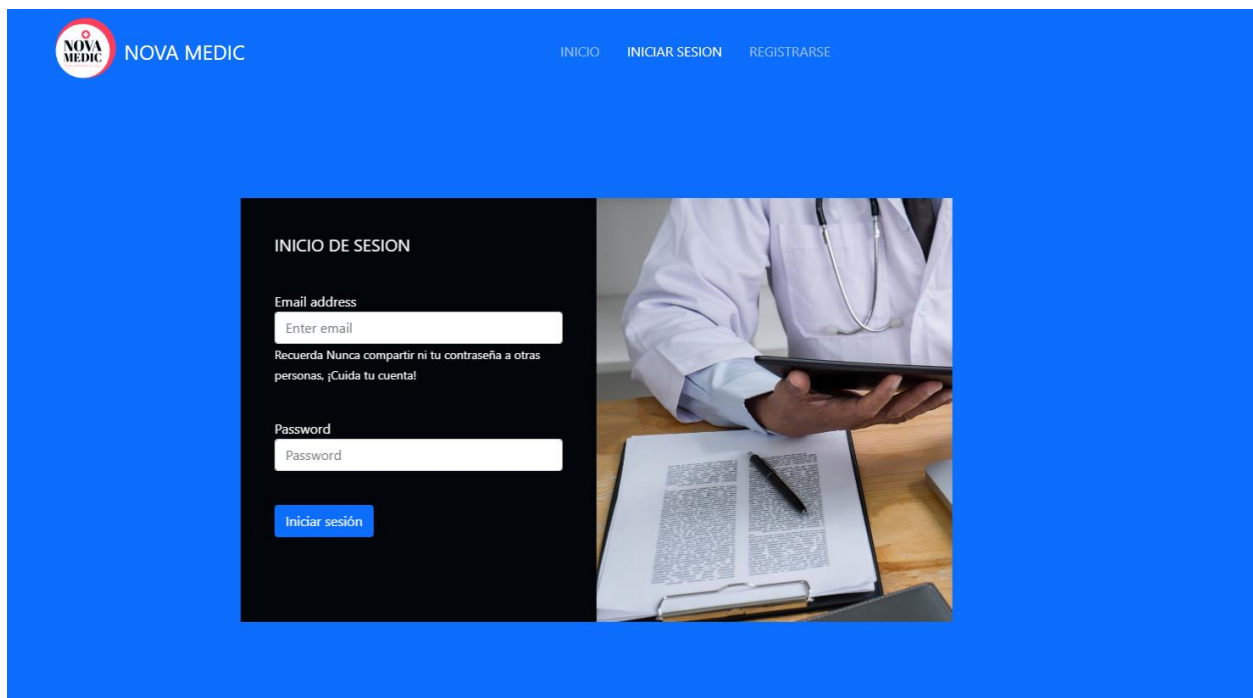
NOVA MEDIC

NOVA MEDIC

INICIO INICIAR SESION REGISTRARSE

INICIO DE SESION

Email address

Enter email

Recuerda Nunca compartir ni tu contraseña a otras personas, ¡Cuida tu cuenta!

Password

Password

Iniciar sesión